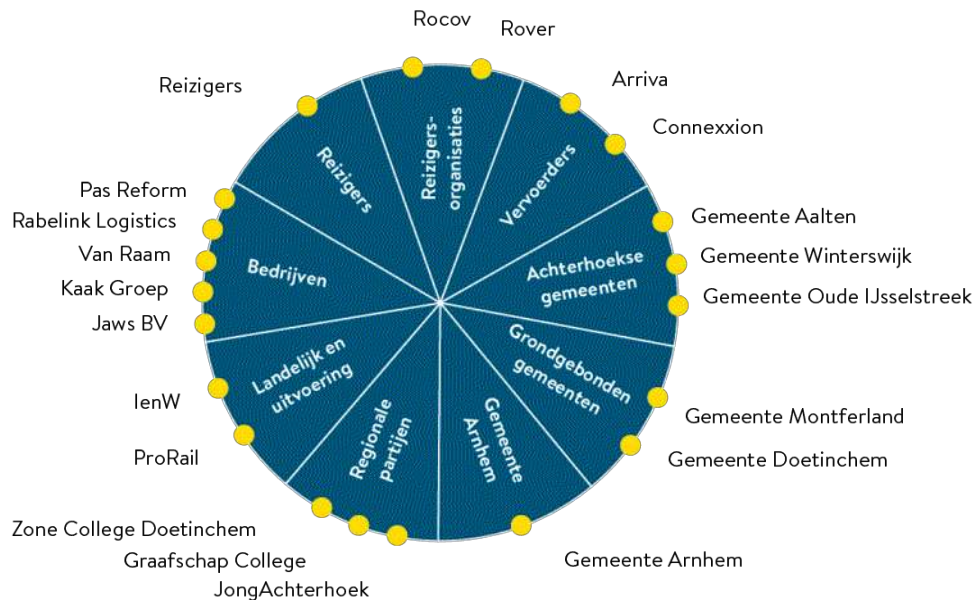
Rocov
Rover
Arriva
Connexxion
Gemeente Aalten
Gemeente Winterswijk
Gemeente Oude IJsselstreek
Gemeente Montferland
Gemeente Doetinchem
Gemeente Arnhem
JongAchterhoek
Graafschap College
Zone College Doetinchem
ProRail
IenW
Jaws BV
Kaak Groep
Van Raam
Rabelink Logistics
Pas Reform
Reizigers

Reizigers
Reizigers-organisaties
Vervoerders
Achterhoekse gemeenten
Grondgebonden gemeenten
Gemeente Arnhem
Regionale partijen
Landelijk en uitvoering
Bedrijven